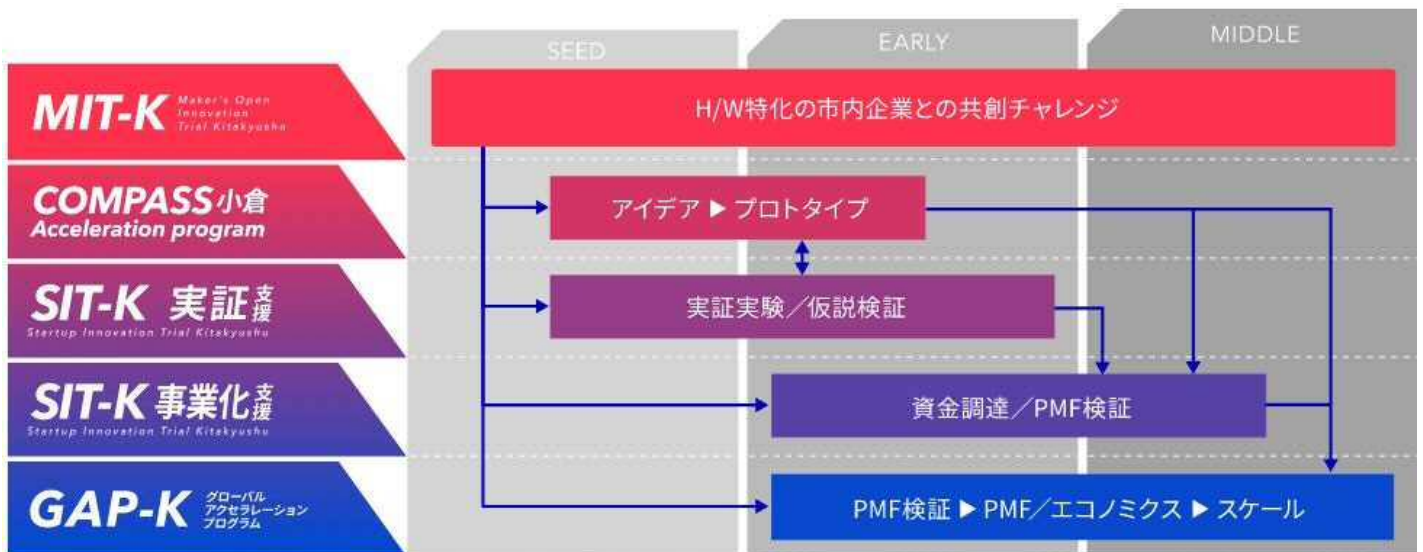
SEED

EARLY

MIDDLE

MIT-K Maker's Open Innovation Trial Kitakyushu

H/W特化の市内企業との共創チャレンジ

COMPASS小倉 Acceleration program

アイデア ▶ プロトタイプ

SIT-K 実証支援 Startup Innovation Trial Kitakyushu

実証実験／仮説検証

SIT-K 事業化支援 Startup Innovation Trial Kitakyushu

資金調達／PMF検証

GAP-K グローバルアクセラレーションプログラム

PMF検証 ▶ PMF／エコノミクス ▶ スケール